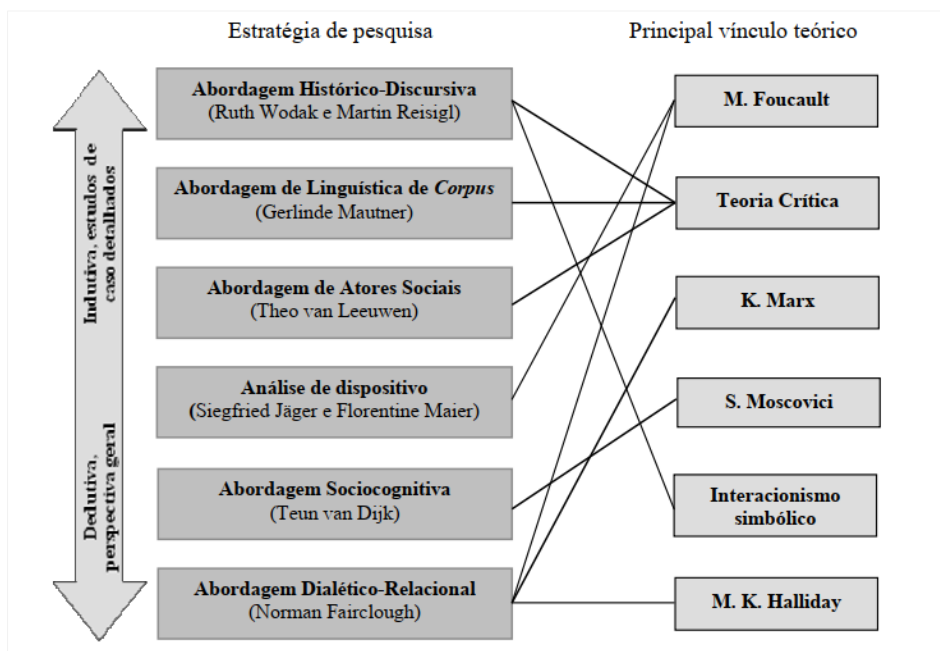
Estratégia de pesquisa

Principal vínculo teórico

Indutiva, estudos de caso detalhados

Dedutiva, perspectiva geral

**Abordagem Histórico-Discursiva**
(Ruth Wodak e Martin Reisigl)

**Abordagem de Linguística de *Corpus***
(Gerlinde Mautner)

**Abordagem de Atores Sociais**
(Theo van Leeuwen)

**Análise de dispositivo**
(Siegfried Jäger e Florentine Maier)

**Abordagem Sociocognitiva**
(Teun van Dijk)

**Abordagem Dialético-Relacional**
(Norman Fairclough)

**M. Foucault**

**Teoria Crítica**

**K. Marx**

**S. Moscovici**

**Interacionismo simbólico**

**M. K. Halliday**